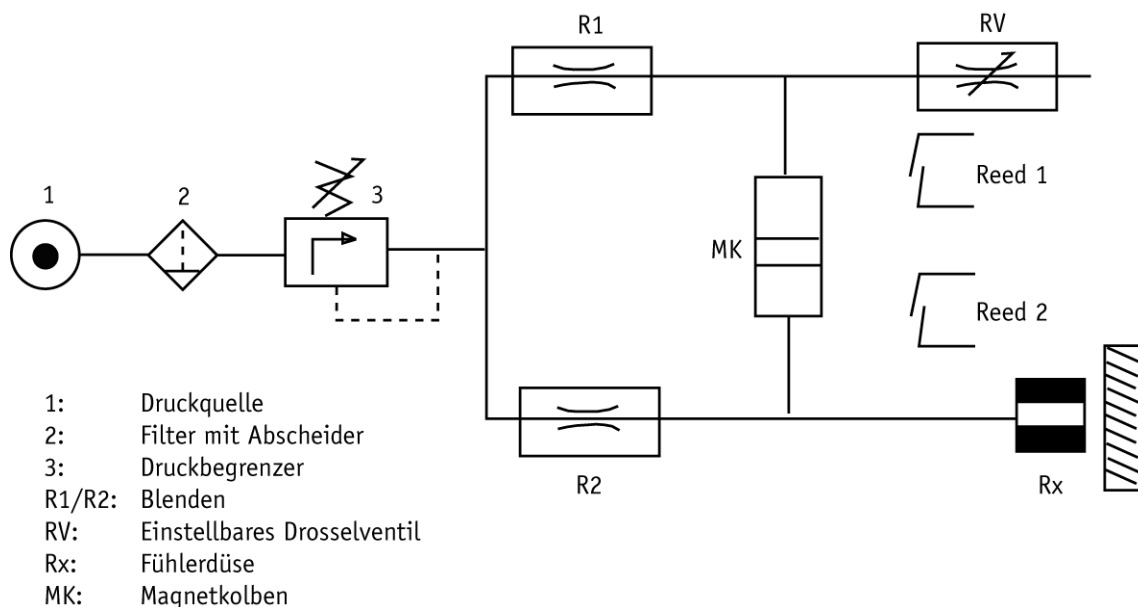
R1

RV

1

2

3

Reed 1

MK

Reed 2

R2

Rx

| | |
|---|---|
| 1: | Druckquelle |
| 2: | Filter mit Abscheider |
| 3: | Druckbegrenzer |
| R1/R2: | Blenden |
| RV: | Einstellbares Drosselventil |
| Rx: | Fühlerdüse |
| MK: | Magnetkolben |